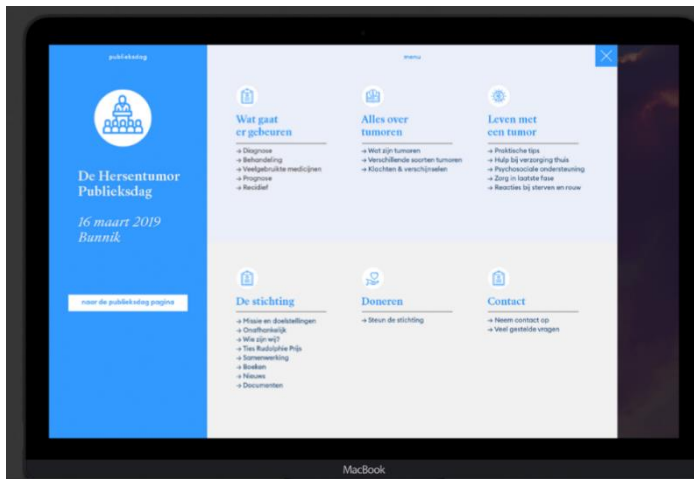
publieksdag

De Hersentumor Publieksdag

16 maart 2019 Bunnik

naar de publieksdag pagina

menu

Wat gaat er gebeuren
→ Diagnose
→ Behandeling
→ Veelgebruikte medicijnen
→ Prognose
→ Recidief

Alles over tumoren
→ Wat zijn tumoren
→ Verschillende soorten tumoren
→ Klachten & verschijnselen

Leven met een tumor
→ Praktische tips
→ Hulp bij verzorging thuis
→ Psychosociale ondersteuning
→ Zorg in laatste fase
→ Reacties bij sterven en rouw

De stichting
→ Missie en doelstellingen
→ Onafhankelijk
→ Wie zijn wij?
→ Ties Rudolphie Prijs
→ Samenwerking
→ Boeken
→ Nieuws
→ Documenten

Doneren
→ Steun de stichting

Contact
→ Neem contact op
→ Veel gestelde vragen

MacBook